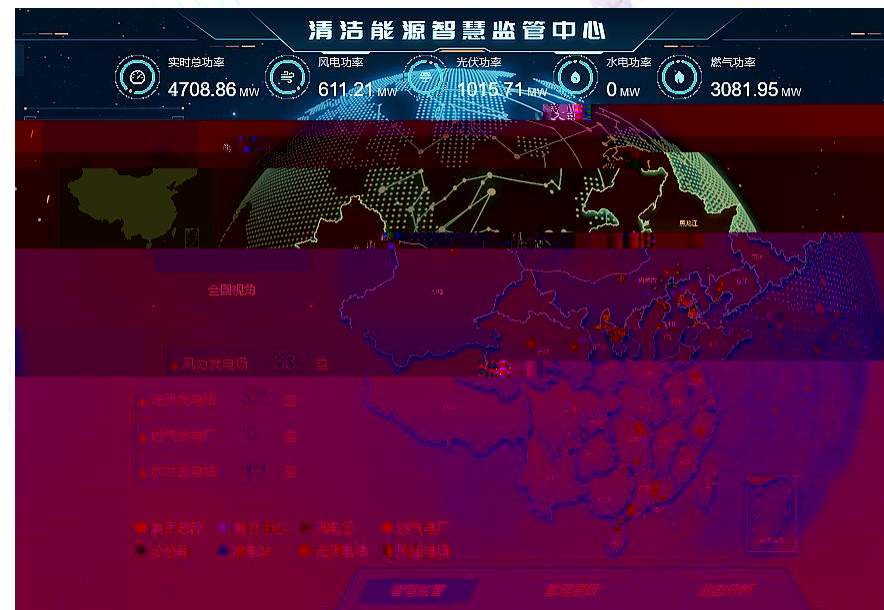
清洁能源智慧监管中心

实时总功率
4708.86 MW

风电功率
611.21 MW

光伏功率
1015.71 MW

水电功率
0 MW

燃气功率
3081.95 MW

黑龙江

全国视角

风力发电场 38 座

光伏发电站 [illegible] 座

燃气发电厂 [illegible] 座

水力发电站 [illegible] 座

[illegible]

智慧监管

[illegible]

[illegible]